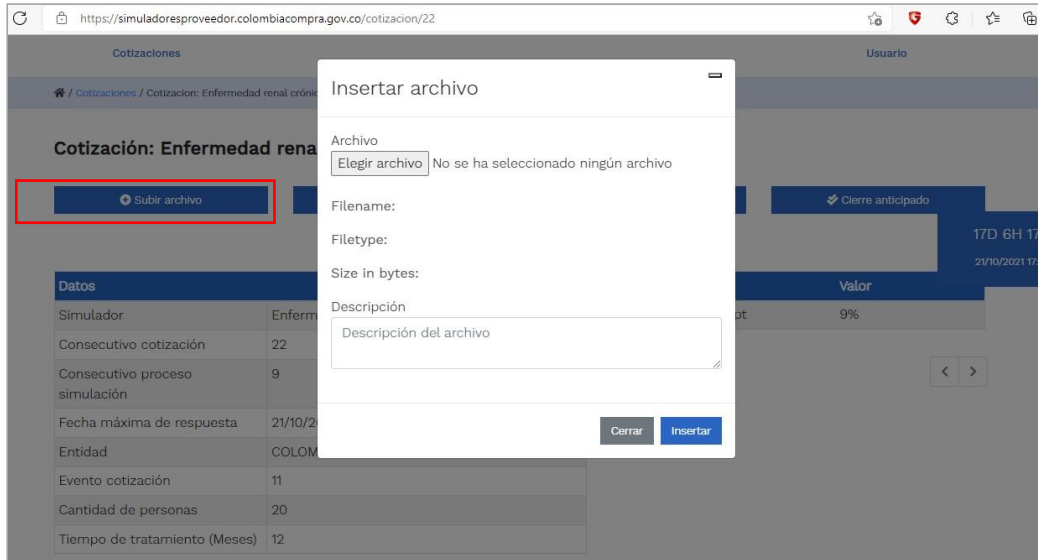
https://simuladoresproveedor.colombiacompra.gov.co/cotizacion/22

Cotizaciones

Usuario

/ Cotizaciones / Cotizacion: Enfermedad renal crónic

Cotización: Enfermedad rena

Subir archivo

Cierre anticipado

17D 6H 17

21/10/2021 17

| Datos | |
|---|---|
| Simulador | Enferm |
| Consecutivo cotización | 22 |
| Consecutivo proceso simulación | 9 |
| Fecha máxima de respuesta | 21/10/2 |
| Entidad | COLOM |
| Evento cotización | 11 |
| Cantidad de personas | 20 |
| Tiempo de tratamiento (Meses) | 12 |

| | Valor |
|---|---|
| ot | 9% |

Insertar archivo

Archivo

Elegir archivo No se ha seleccionado ningún archivo

Filename:

Filetype:

Size in bytes:

Descripción

Descripción del archivo

Cerrar

Insertar